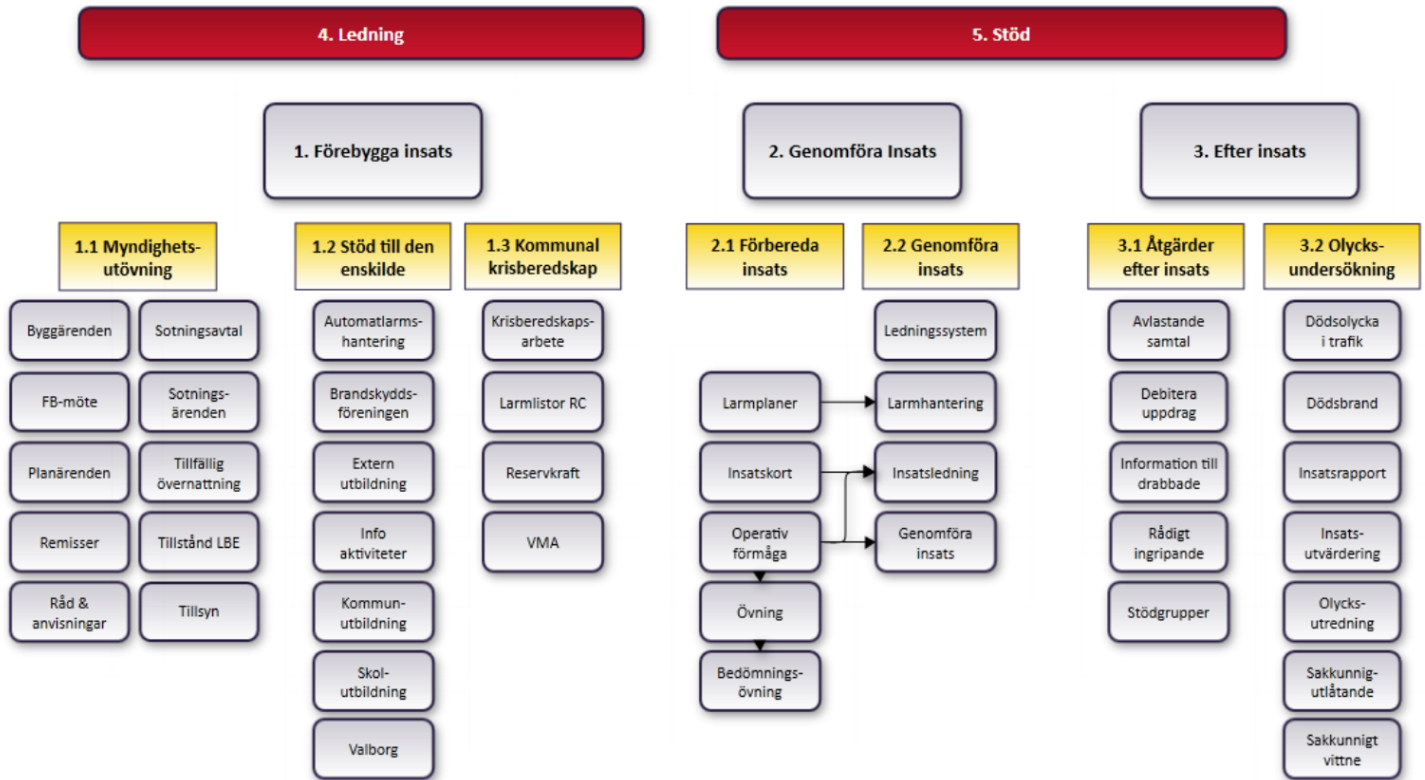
4. Ledning

5. Stöd

1. Förebygga insats

2. Genomföra Insats

3. Efter insats

1.1 Myndighetsutövning

Byggärenden

FB-möte

Planärenden

Remisser

Råd & anvisningar

Sotningsavtal

Sotningsärenden

Tillfällig övernattning

Tillstånd LBE

Tillsyn

1.2 Stöd till den enskilde

Automatlarmshantering

Brandskyddsföreningen

Extern utbildning

Info aktiviteter

Kommunutbildning

Skolutbildning

Valborg

1.3 Kommunal krisberedskap

Krisberedskapsarbete

Larmlistor RC

Reservkraft

VMA

2.1 Förbereda insats

Larmplaner

Insatskort

Operativ förmåga

Övning

Bedömningsövning

2.2 Genomföra insats

Ledningssystem

Larmhantering

Insatsledning

Genomföra insats

3.1 Åtgärder efter insats

Avlastande samtal

Debitera uppdrag

Information till drabbade

Rådigt ingripande

Stödgrupper

3.2 Olycksundersökning

Dödsolycka i trafik

Dödsbrand

Insatsrapport

Insatsutvärdering

Olycksutredning

Sakkunnigutlåtande

Sakkunnigt vittne